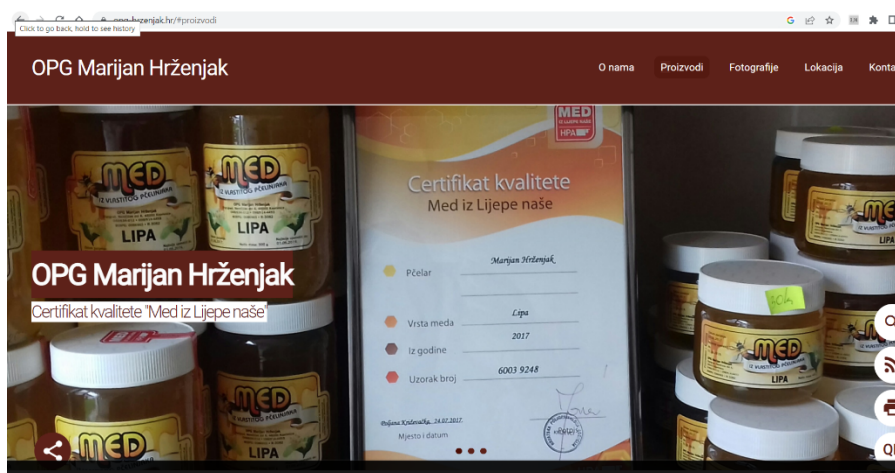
opg-hrzenjak.hr/#proizvodi
Click to go back, hold to see history

OPG Marijan Hrženjak

O nama Proizvodi Fotografije Lokacija Konta

MED IZ VLASTITOG PČELINJAKA
LIPA

MED IZ LIJEPE NAŠE HPA

Certifikat kvalitete
Med iz Lijepe naše

Pčelar Marijan Hrženjak
Vrsta meda Lipa
Iz godine 2017
Uzorak broj 6003 9248

Poljana Križevačka, 24.07.2017.
Mjesto i datum

OPG Marijan Hrženjak
Certifikat kvalitete "Med iz Lijepe naše"

MED IZ VLASTITOG PČELINJAKA
LIPA

60kn